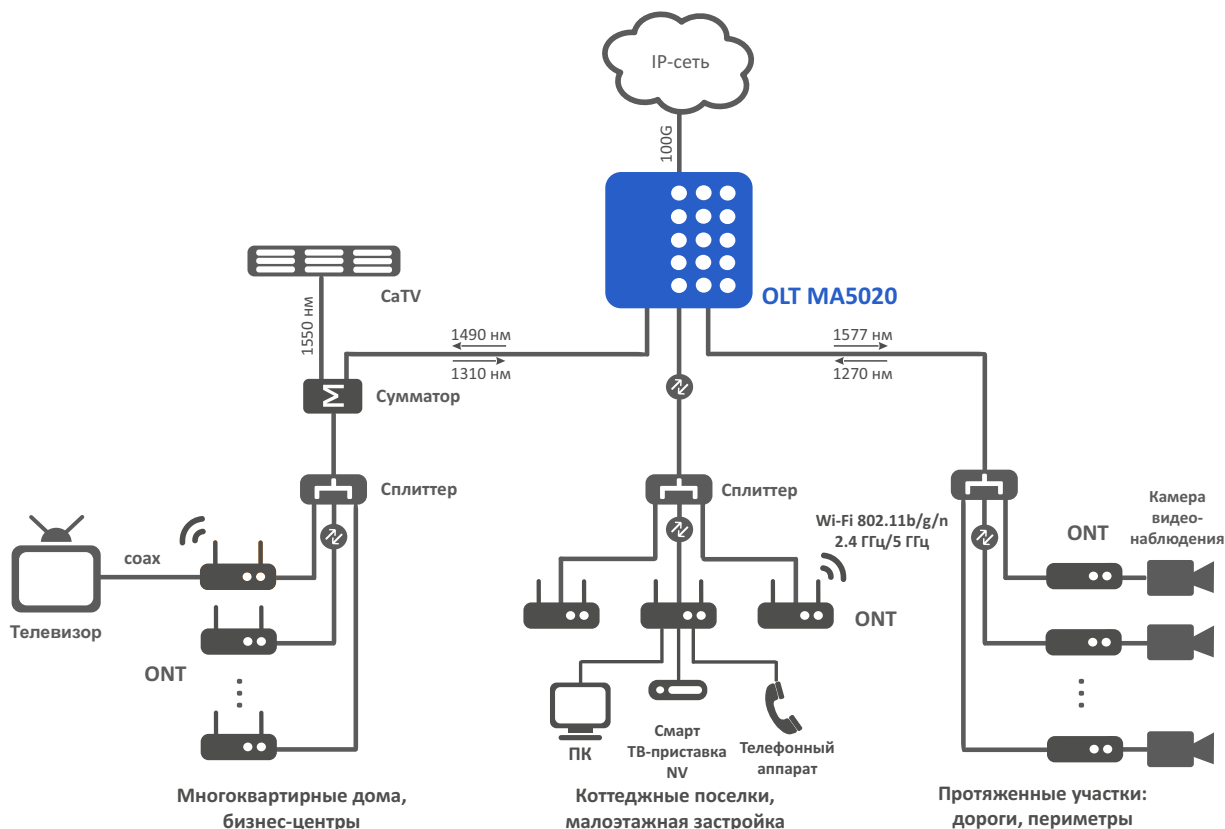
IP-сеть

100G

OLT MA5020

CaTV

1550 нм

1490 нм

1310 нм

1577 нм

1270 нм

Сумматор

Сплиттер

Сплиттер

coax

Телевизор

ONT

Wi-Fi 802.11b/g/n
2.4 ГГц/5 ГГц

ONT

ONT

Камера видео-наблюдения

ПК

Смарт ТВ-приставка NV

Телефонный аппарат

Многоквартирные дома, бизнес-центры

Коттеджные поселки, малоэтажная застройка

Протяженные участки: дороги, периметры